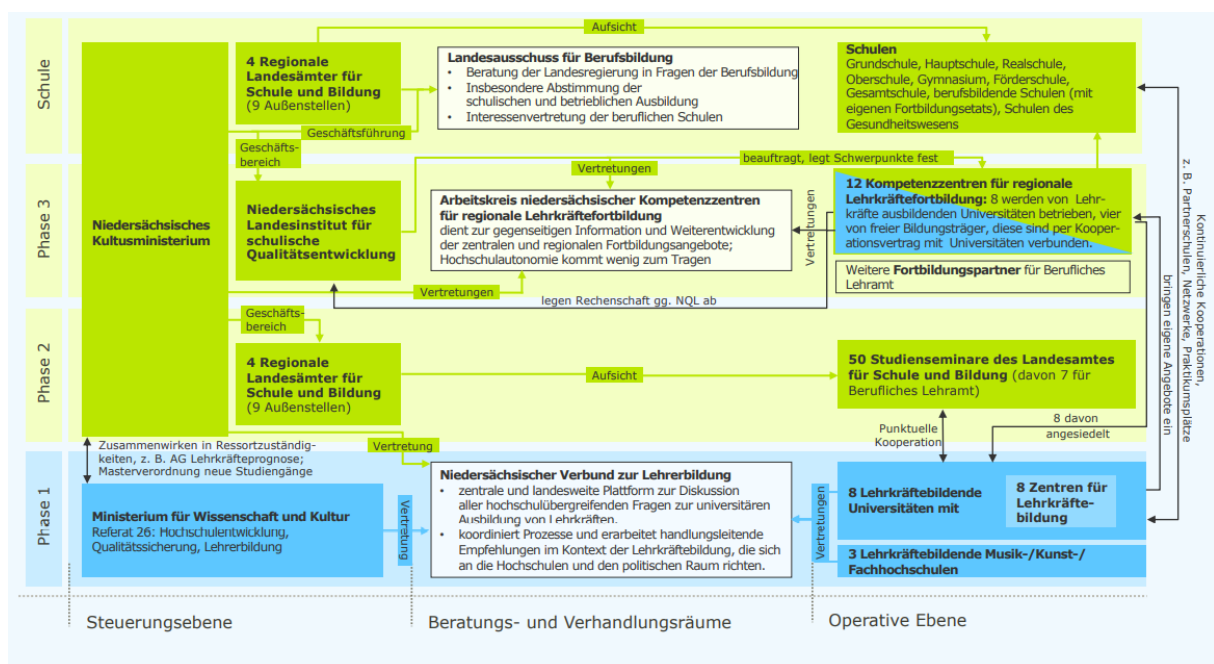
Schule

Phase 3

Phase 2

Phase 1

Aufsicht

Niedersächsisches Kultusministerium

4 Regionale Landesämter für Schule und Bildung (9 Außenstellen)

Geschäftsführung

Landesausschuss für Berufsbildung
• Beratung der Landesregierung in Fragen der Berufsbildung
• Insbesondere Abstimmung der schulischen und betrieblichen Ausbildung
• Interessenvertretung der beruflichen Schulen

Schulen
Grundschule, Hauptschule, Realschule, Oberschule, Gymnasium, Förderschule, Gesamtschule, berufsbildende Schulen (mit eigenen Fortbildungsetats), Schulen des Gesundheitswesens

Geschäftsbereich

Vertretungen

beauftragt, legt Schwerpunkte fest

Niedersächsisches Landesinstitut für schulische Qualitätsentwicklung

Arbeitskreis niedersächsischer Kompetenzzentren für regionale Lehrkräftefortbildung
dient zur gegenseitigen Information und Weiterentwicklung der zentralen und regionalen Fortbildungsangebote; Hochschulautonomie kommt wenig zum Tragen

Vertretungen

12 Kompetenzzentren für regionale Lehrkräftefortbildung: 8 werden von Lehrkräfte ausbildenden Universitäten betrieben, vier von freier Bildungsträger, diese sind per Kooperationsvertrag mit Universitäten verbunden.

Weitere Fortbildungspartner für Berufliches Lehramt

Vertretungen

legen Rechenschaft gg. NQL ab

Geschäftsbereich

4 Regionale Landesämter für Schule und Bildung (9 Außenstellen)

Aufsicht

50 Studienseminare des Landesamtes für Schule und Bildung (davon 7 für Berufliches Lehramt)

Punktuelle Kooperation

8 davon angesiedelt

Kontinuierliche Kooperationen, z. B. Partnerschulen, Netzwerke, Praktikumsplätze bringen eigene Angebote ein

Zusammenwirken in Ressortzuständigkeiten, z. B. AG Lehrkräfteprognose; Masterverordnung neue Studiengänge

Vertretung

Ministerium für Wissenschaft und Kultur
Referat 26: Hochschulentwicklung, Qualitätssicherung, Lehrerbildung

Vertretung

Niedersächsischer Verbund zur Lehrerbildung
• zentrale und landesweite Plattform zur Diskussion aller hochschulübergreifenden Fragen zur universitären Ausbildung von Lehrkräften.
• koordiniert Prozesse und erarbeitet handlungsleitende Empfehlungen im Kontext der Lehrkräftebildung, die sich an die Hochschulen und den politischen Raum richten.

Vertretungen

8 Lehrkräftebildende Universitäten mit

8 Zentren für Lehrkräftebildung

3 Lehrkräftebildende Musik-/Kunst-/Fachhochschulen

Steuerungsebene

Beratungs- und Verhandlungsräume

Operative Ebene